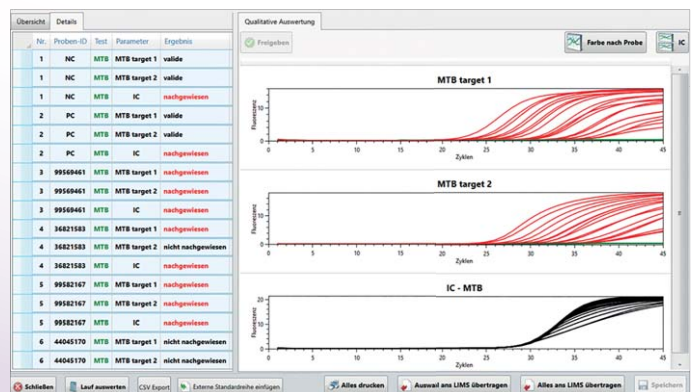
Übersicht Details

| Nr. | Proben-ID | Test | Parameter | Ergebnis |
|---|---|---|---|---|
| 1 | NC | MTB | MTB target 1 | valide |
| 1 | NC | MTB | MTB target 2 | valide |
| 1 | NC | MTB | IC | nachgewiesen |
| 2 | PC | MTB | MTB target 1 | valide |
| 2 | PC | MTB | MTB target 2 | valide |
| 2 | PC | MTB | IC | nachgewiesen |
| 3 | 99569461 | MTB | MTB target 1 | nachgewiesen |
| 3 | 99569461 | MTB | MTB target 2 | nachgewiesen |
| 3 | 99569461 | MTB | IC | nachgewiesen |
| 4 | 36821583 | MTB | MTB target 1 | nachgewiesen |
| 4 | 36821583 | MTB | MTB target 2 | nicht nachgewiesen |
| 4 | 36821583 | MTB | IC | nachgewiesen |
| 5 | 99582167 | MTB | MTB target 1 | nachgewiesen |
| 5 | 99582167 | MTB | MTB target 2 | nachgewiesen |
| 5 | 99582167 | MTB | IC | nachgewiesen |
| 6 | 44045170 | MTB | MTB target 1 | nicht nachgewiesen |
| 6 | 44045170 | MTB | MTB target 2 | nicht nachgewiesen |

Qualitative Auswertung

Freigeben

Farbe nach Probe

IC

MTB target 1

Fluoreszenz

0 5 10 15 20 25 30 35 40 45

Zyklen

MTB target 2

Fluoreszenz

0 5 10 15 20 25 30 35 40 45

Zyklen

IC - MTB

20 15 10 5 0

Fluoreszenz

0 5 10 15 20 25 30 35 40 45

Zyklen

Schließen Lauf auswerten CSV Export Externe Standardreihe einfügen Alles drucken Auswahl ans LIMS übertragen Alles ans LIMS übertragen Speichern